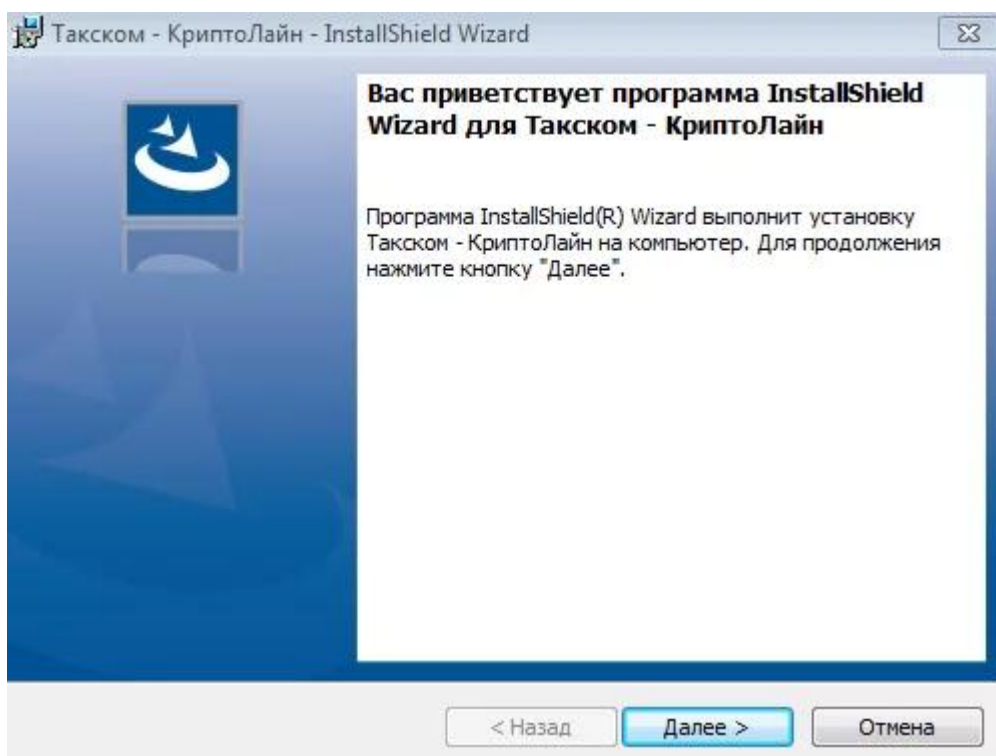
Такском - КриптоЛайн - InstallShield Wizard

Вас приветствует программа InstallShield Wizard для Такском - КриптоЛайн

Программа InstallShield(R) Wizard выполнит установку Такском - КриптоЛайн на компьютер. Для продолжения нажмите кнопку "Далее".

< Назад
Далее >
Отмена